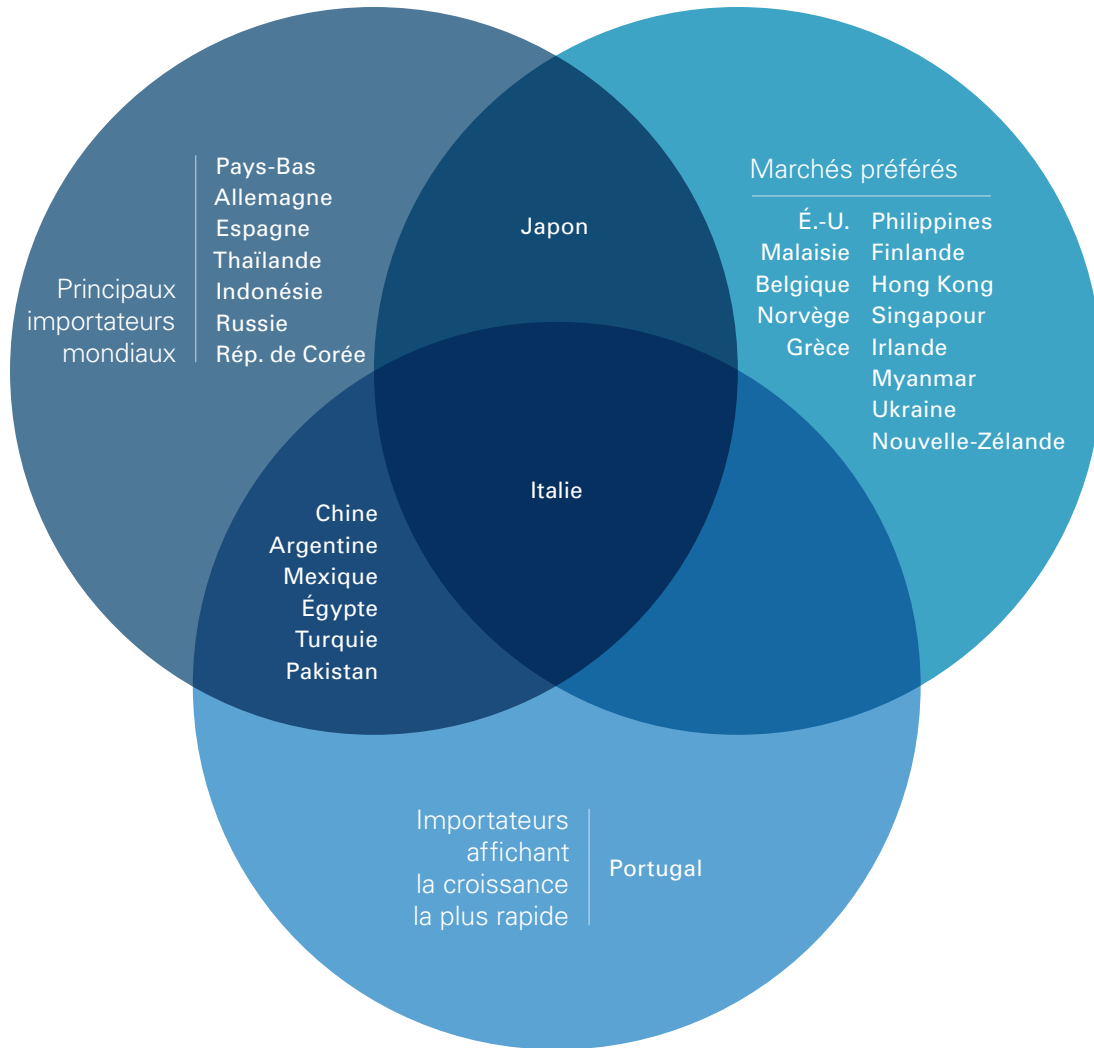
Principaux importateurs mondiaux

Pays-Bas
Allemagne
Espagne
Thaïlande
Indonésie
Russie
Rép. de Corée

Japon

Marchés préférés

É.-U.
Malaisie
Belgique
Norvège
Grèce

Philippines
Finlande
Hong Kong
Singapour
Irlande
Myanmar
Ukraine
Nouvelle-Zélande

Italie

Chine
Argentine
Mexique
Égypte
Turquie
Pakistan

Importateurs affichant la croissance la plus rapide

Portugal